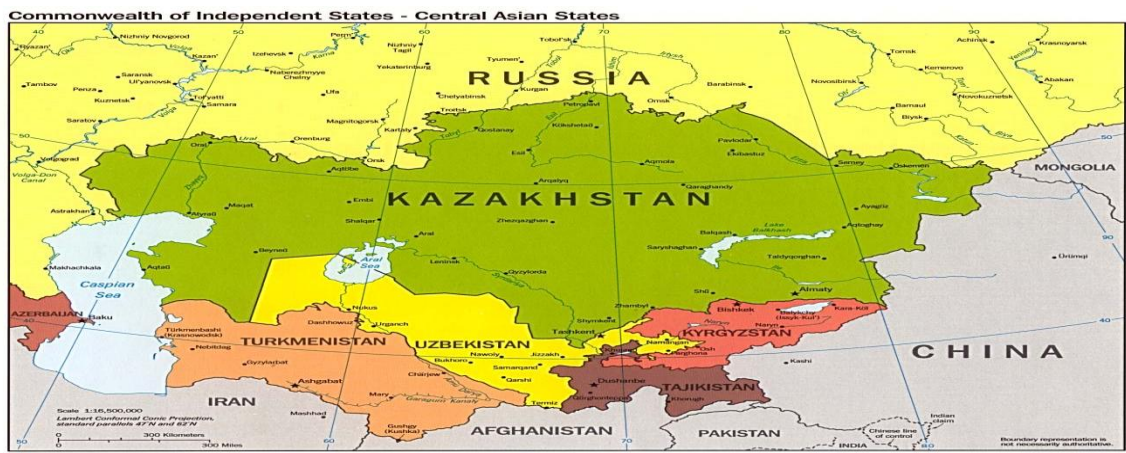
Commonwealth of Independent States - Central Asian States

RUSSIA
KAZAKHSTAN
MONGOLIA
CHINA
UZBEKISTAN
TURKMENISTAN
KYRGYZSTAN
TAJIKISTAN
AFGHANISTAN
PAKISTAN
IRAN
INDIA
AZERBAIJAN

Caspian Sea
Aral Sea
Lake Balkhash

Nizhniy Novgorod
Kazan'
Izhevsk
Perm'
Nizhniy Tagil
Tyumen'
Tobol'sk
Tomsk
Achinsk
Krasnoyarsk
Kemerovo
Novokuznetsk
Abakan
Novosibirsk
Barnaul
Biysk
Barabinsk
Omsk
Yekaterinburg
Chelyabinsk
Kurgan
Troitsk
Magnitogorsk
Kartaly
Naberezhnyye Chelny
Ufa
Saransk
Ul'yanovsk
Tambov
Penza
Kuznetsk
Tol'yatti
Samara
Saratov
Orenburg
Volgograd
Volga-Don Canal
Astrakhan'
Makhachkala
Baku
Oral
Aqtöbe
Orsk
Qostanay
Petropavl
Kökshetau
Esil
Aqmola
Pavlodar
Ekibastuz
Semey
Öskemen
Ayagöz
Aqtoghay
Qaraghandy
Arqalyq
Zhezqazghan
Saryshaghan
Balqash
Taldyqorghan
Almaty
Embi
Maqat
Atyraū
Shalqar
Aral
Beyneū
Aqtaū
Leninsk
Qyzylorda
Zhambyl
Shymkent
Tashkent
Bishkek
Ysyk-Köl (Issyk-Kul')
Kara-Köl
Naryn
Namangan
Osh
Farghona
Shü
Ürümqi
Kashi
Nukus
Urganch
Dashhowuz
Türkmenbashi (Krasnovodsk)
Nebitdag
Gyzylarbat
Ashgabat
Mary
Chärjew
Bukhoro
Nawoiy
Jizzakh
Samarqand
Qarshi
Termiz
Dushanbe
Qürghonteppa
Khorugh
Mashhad
Gushgy (Kushka)
Garagum Kanaly
Ural
Tobol
Ishim
Irtysh
Volga
Kama
Syrdar'ya
Amudar'ya

Scale 1:16,500,000
Lambert Conformal Conic Projection, standard parallels 47°N and 62°N
0 300 Kilometers
0 300 Miles

Indian claim
Chinese line of control
Boundary representation is not necessarily authoritative.

50 60 70 80 90 40